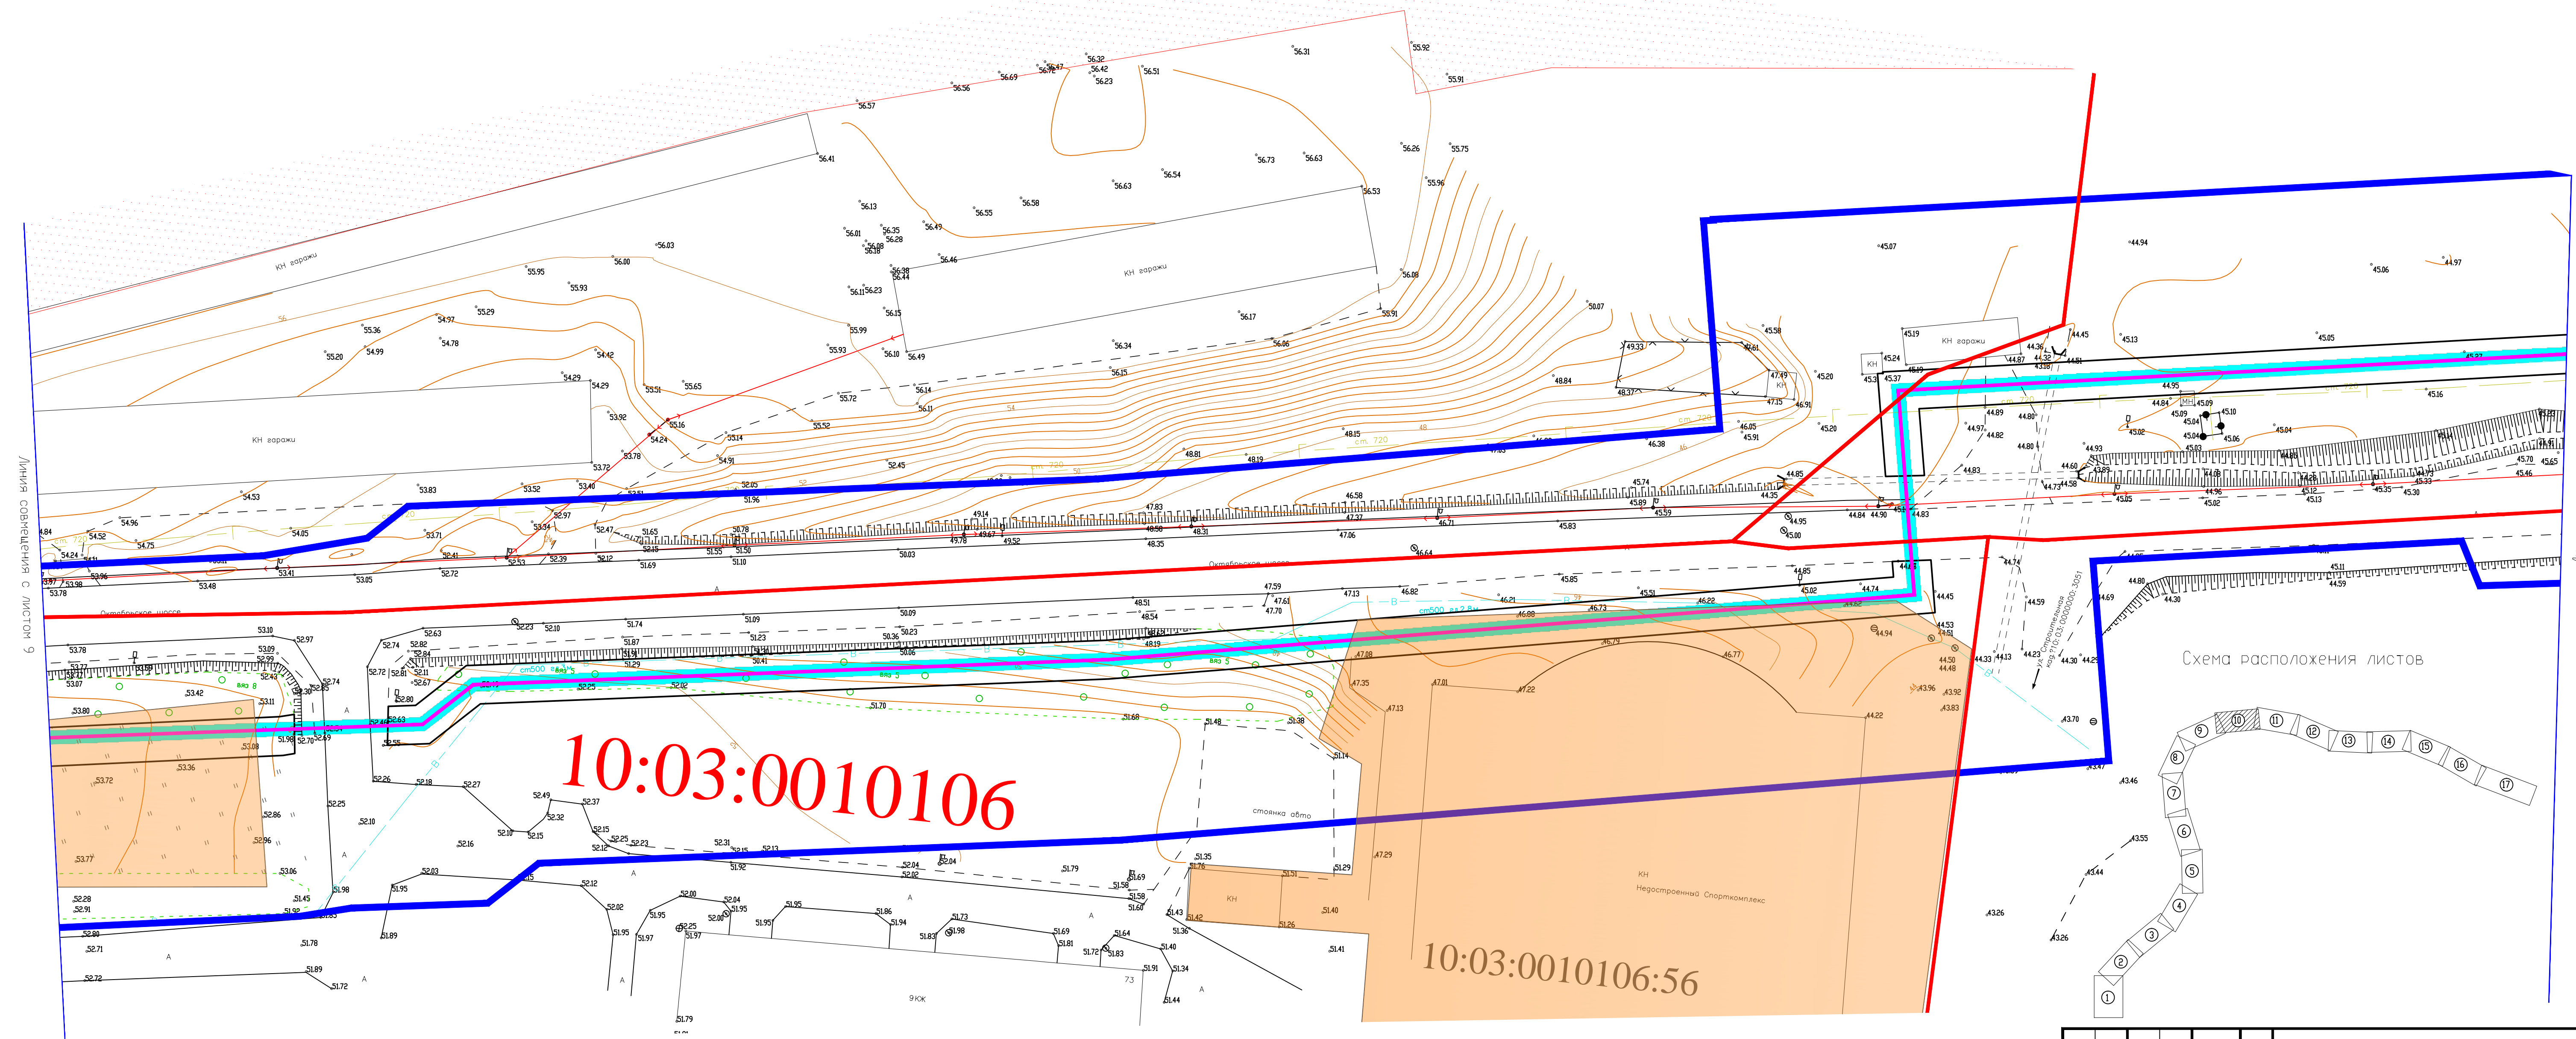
Линия совмещения с листом 9

10:03:0010106

10:03:0010106:56

Схема расположения листов

1
2
3
4
5
6
7
8
9
10
11
12
13
14
15
16
17

КН гаражи
КН гаражи
КН гаражи
КН гаражи
Октябрьское шоссе
Октябрьское шоссе
стоянка авто
КН
Недостроенный Спорткомплекс
КН
ст500
ст500
9КЖ

56.32
56.42
56.47
56.72
56.23
56.51
56.31
55.92
55.91
56.69
56.56
56.57
56.41
56.26
55.75
56.73
56.63
56.54
56.63
55.96
56.53
56.58
56.55
56.49
56.13
56.35
56.28
56.01
56.08
56.18
56.03
56.00
55.95
55.93
56.38
56.44
56.46
56.11
56.23
56.08
56.15
56.17
55.91
50.07
55.29
54.97
55.36
54.78
54.99
55.20
55.99
55.93
56.10
56.49
56.34
56.06
54.42
54.29
54.29
55.51
55.65
56.15
56.14
56.11
55.72
55.52
55.16
54.24
53.92
53.78
53.72
53.40
53.83
53.52
53.51
54.53
54.96
54.84
54.52
54.75
54.24
54.05
53.71
52.97
53.34
52.47
52.41
52.72
53.41
53.05
53.48
53.96
53.98
53.78
53.77
51.96
52.05
52.45
54.91
49.14
49.78
49.67
49.52
47.83
48.58
48.35
48.31
47.37
46.71
47.06
46.58
46.64
48.81
48.19
48.15
48.84
46.38
45.74
45.89
45.59
45.83
49.33
48.37
47.61
47.49
47.15
46.91
45.58
45.20
45.20
46.05
45.91
44.85
44.35
44.95
45.00
44.84
44.90
44.83
45.07
44.94
45.06
44.97
45.13
45.05
45.19
45.24
45.3
45.37
45.19
44.87
44.36
44.32
44.51
44.45
44.95
44.84
45.09
45.09
45.10
45.04
45.04
45.06
45.02
45.16
45.04
44.89
44.80
44.97
44.82
44.80
44.93
44.83
44.60
44.73
44.58
45.05
45.02
44.96
45.12
45.13
45.35
45.30
45.33
45.70
45.46
44.74
44.59
44.85
45.02
44.74
44.45
44.53
44.51
44.50
44.48
44.33
44.13
44.23
44.30
44.29
44.69
44.80
44.30
45.11
44.59
43.70
43.47
43.46
43.55
43.44
43.26
43.26
44.94
43.96
43.92
43.83
44.22
46.77
46.79
47.22
47.01
47.13
47.35
47.08
47.29
51.14
51.38
51.48
51.68
51.70
52.02
52.25
51.29
51.87
51.74
51.09
51.23
50.09
50.36
50.23
50.06
50.41
48.51
48.54
48.18
48.19
47.59
47.61
47.70
47.13
46.82
46.21
46.88
46.73
45.85
45.51
46.22
51.65
52.15
51.55
51.50
51.10
50.78
51.69
50.03
52.39
52.12
52.53
51.91
52.10
52.23
52.63
52.74
52.82
52.84
52.72
52.81
52.11
52.67
52.80
52.63
52.49
52.55
52.26
52.18
52.27
53.10
52.97
53.09
52.99
52.43
52.30
52.85
52.74
53.11
51.96
52.70
52.69
53.08
53.36
53.42
53.80
53.72
53.77
53.07
52.86
52.25
52.10
52.96
53.06
51.98
51.45
51.92
51.93
52.28
52.91
52.89
52.71
52.72
51.78
51.89
51.72
51.95
51.89
52.03
52.16
52.49
52.37
52.32
52.10
52.15
52.15
52.25
52.23
52.12
52.31
52.15
52.13
51.92
52.04
52.02
52.04
51.79
52.12
52.02
51.95
51.97
52.00
52.04
51.95
52.25
51.97
52.08
51.95
51.95
51.86
51.94
51.73
51.83
51.98
51.69
51.81
51.72
51.83
51.64
51.58
51.69
51.58
51.60
51.43
51.36
51.40
51.34
51.91
51.44
51.35
51.76
51.42
51.51
51.26
51.29
51.40
51.41
51.79
A
A
A
A
A
A
A
A
73
КН
МН
вяз 5
вяз 8
вяз 5
ст500 вяз 2.8м
ул. Октябрьская
кад.:10:03:000000:3051